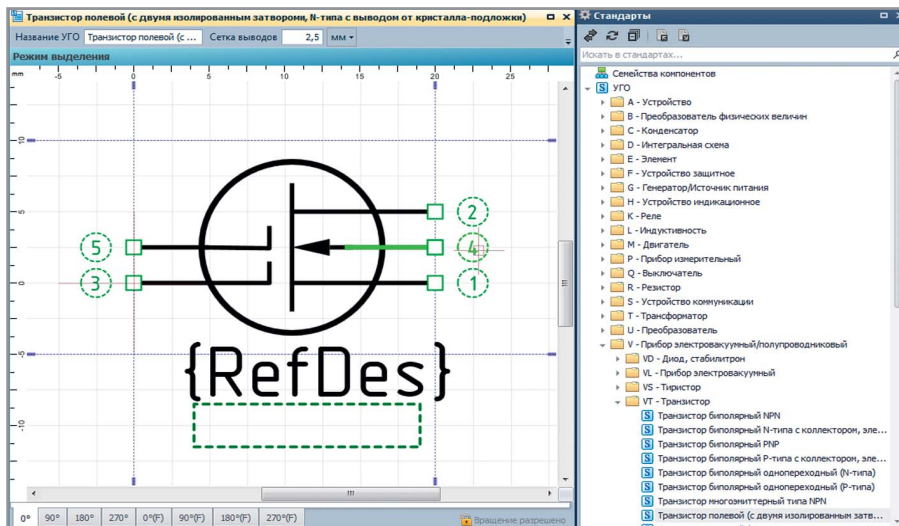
Транзистор полевой (с двумя изолированным затвором, N-типа с выводом от кристалла-подложки)

Название УГО Транзистор полевой (с ... Сетка выводов 2,5 мм

Режим выделения

mm -5 0 5 10 15 20 25

10
5
0
-5
-10

5
3
2
4
1

{RefDes}

0° 90° 180° 270° 0°(F) 90°(F) 180°(F) 270°(F) Вращение разрешено

Стандарты

Искать в стандартах...

Семейства компонентов
УГО
A - Устройство
B - Преобразователь физических величин
C - Конденсатор
D - Интегральная схема
E - Элемент
F - Устройство защитное
G - Генератор/Источник питания
H - Устройство индикационное
K - Реле
L - Индуктивность
M - Двигатель
P - Прибор измерительный
Q - Выключатель
R - Резистор
S - Устройство коммуникации
T - Трансформатор
U - Преобразователь
V - Прибор электровакуумный/полупроводниковый
VD - Диод, стабилитрон
VL - Прибор электровакуумный
VS - Тиристор
VT - Транзистор
Транзистор биполярный NPN
Транзистор биполярный N-типа с коллектором, эле...
Транзистор биполярный PNP
Транзистор биполярный P-типа с коллектором, эле...
Транзистор биполярный однопереходный (N-типа)
Транзистор биполярный однопереходный (P-типа)
Транзистор многоэмиттерный типа NPN
Транзистор полевой (с двумя изолированным затв...